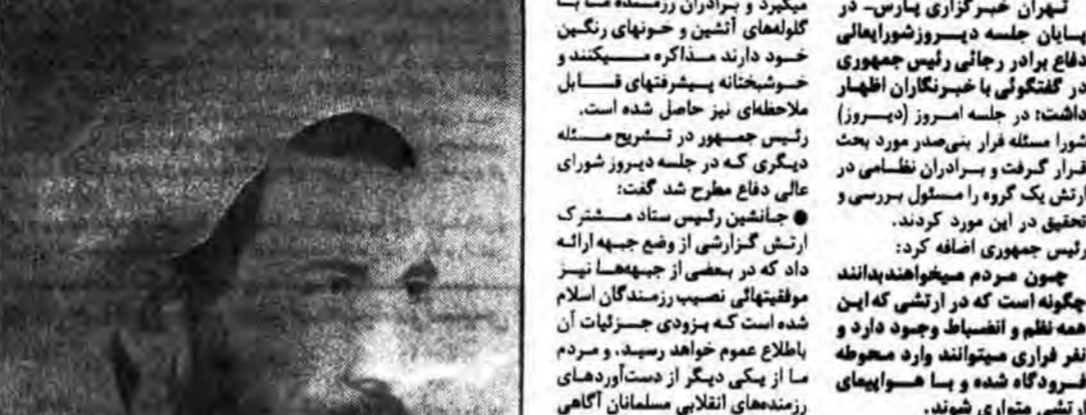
تهران خبرگزاری پارس- در پایان جلسه دیروزشورایعالی دفاع برادر رجائی رئیس جمهوری در گفتگوئی با خبرنگاران اظهار داشت: در جلسه امروز (دیروز) شورا مسئله قرار بنی‌صدر مورد بحث قرار گرفت و برادران نظامی در ارتش یک گروه را مسئول بررسی و تحقیق در این مورد کردند.
رئیس جمهوری اضافه کرد:
چون مردم میخواهندبدانند چگونه است که در ارتشی که این همه نظم و انضباط وجود دارد و نفر فراری میتوانند وارد محوطه فرودگاه شده و با هواپیمای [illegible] متواری شوند.

میگیرد و برادران رزمنده ما با گلوله‌های آتشین و خونهای رنگین خود دارند مذاکره میکنند و خوشبختانه پیشرفتهای قابل ملاحظه‌ای نیز حاصل شده است.
رئیس جمهور در تشریح مسئله دیگری که در جلسه دیروز شورای عالی دفاع مطرح شد گفت:
● جانشین رئیس ستاد مشترک ارتش گزارشی از وضع جبهه ارائه داد که در بعضی از جبهه‌ها نیز موفقیتهائی نصیب رزمندگان اسلام شده است که بزودی جزئیات آن باطلاع عموم خواهد رسید. و مردم ما از یکی دیگر از دست‌آوردهای رزمنده‌های انقلابی مسلمانان آگاهی